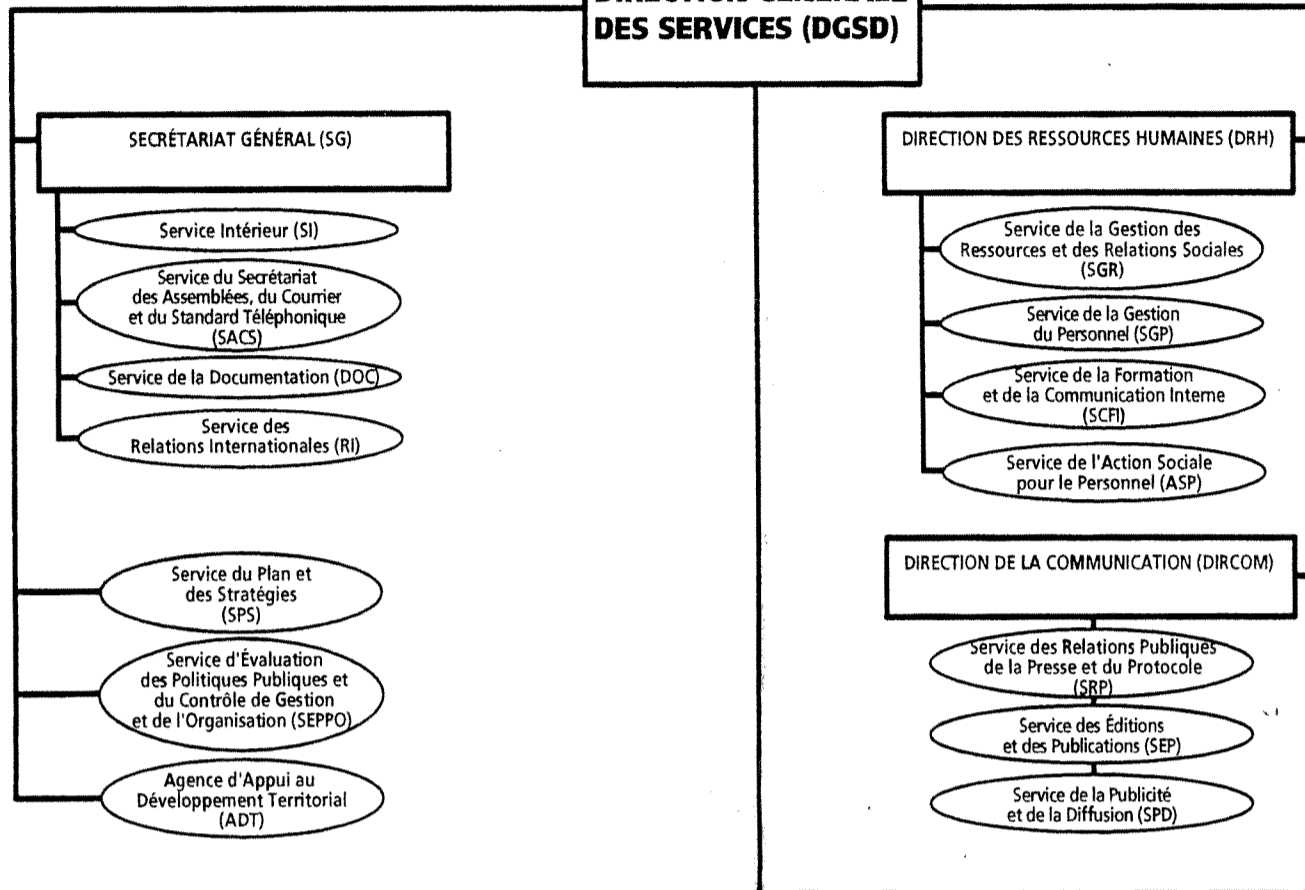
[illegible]
DES SERVICES (DGSD)

SECRÉTARIAT GÉNÉRAL (SG)

Service Intérieur (SI)

Service du Secrétariat des Assemblées, du Courrier et du Standard Téléphonique (SACS)

Service de la Documentation (DOC)

Service des Relations Internationales (RI)

Service du Plan et des Stratégies (SPS)

Service d'Évaluation des Politiques Publiques et du Contrôle de Gestion et de l'Organisation (SEPPO)

Agence d'Appui au Développement Territorial (ADT)

DIRECTION DES RESSOURCES HUMAINES (DRH)

Service de la Gestion des Ressources et des Relations Sociales (SGR)

Service de la Gestion du Personnel (SGP)

Service de la Formation et de la Communication Interne (SCFI)

Service de l'Action Sociale pour le Personnel (ASP)

DIRECTION DE LA COMMUNICATION (DIRCOM)

Service des Relations Publiques de la Presse et du Protocole (SRP)

Service des Éditions et des Publications (SEP)

Service de la Publicité et de la Diffusion (SPD)